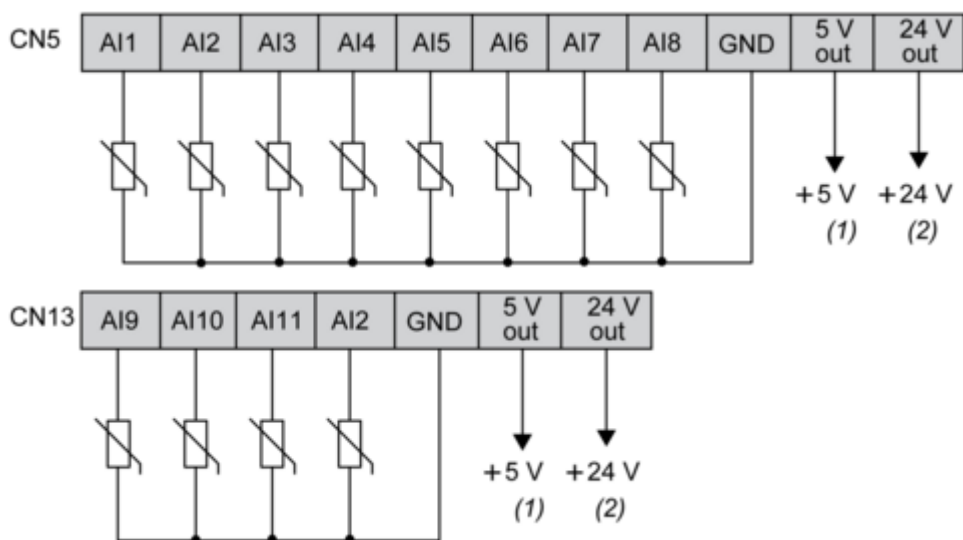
CN5

| AI1 | AI2 | AI3 | AI4 | AI5 | AI6 | AI7 | AI8 | GND | 5 V out | 24 V out |
|---|---|---|---|---|---|---|---|---|---|---|

+5 V (1) +24 V (2)

CN13

| AI9 | AI10 | AI11 | AI2 | GND | 5 V out | 24 V out |
|---|---|---|---|---|---|---|

+5 V (1) +24 V (2)